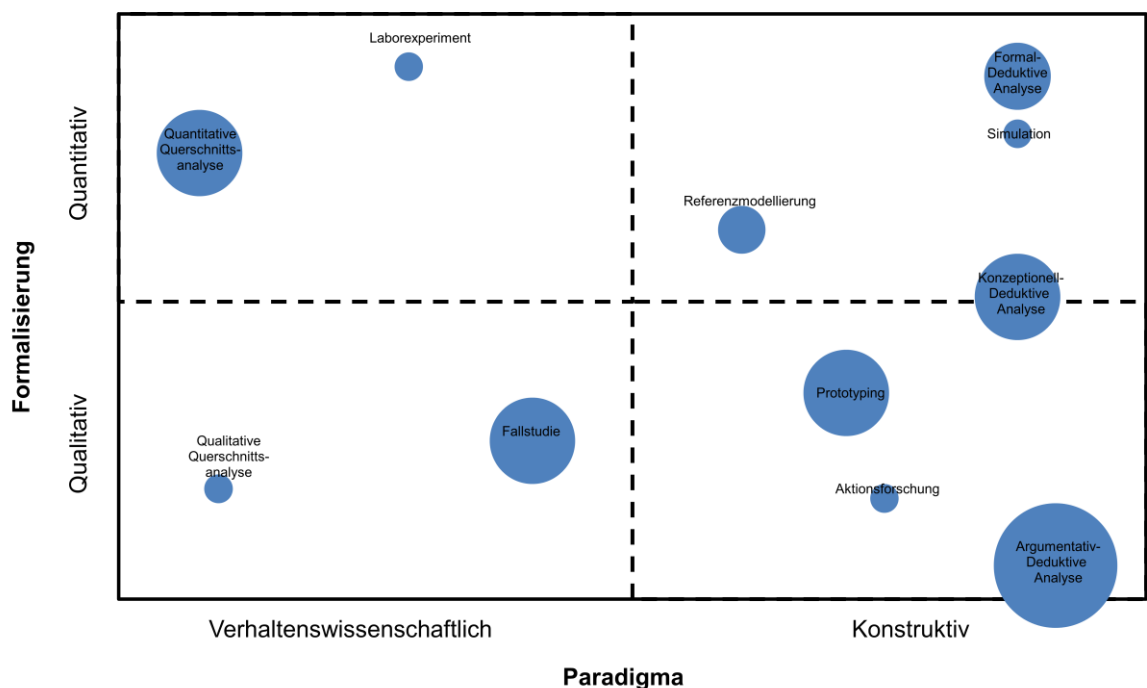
Formalisierung

Quantitativ

Qualitativ

Laborexperiment

Quantitative Querschnittsanalyse

Formal-Deduktive Analyse

Simulation

Referenzmodellierung

Konzeptionell-Deduktive Analyse

Prototyping

Fallstudie

Qualitative Querschnittsanalyse

Aktionsforschung

Argumentativ-Deduktive Analyse

Verhaltenswissenschaftlich

Konstruktiv

Paradigma